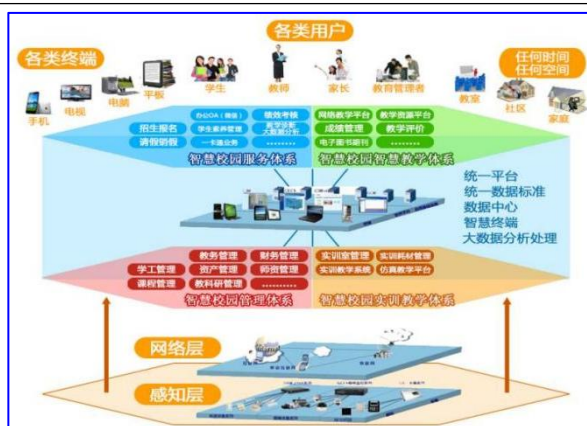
各类用户

各类终端

任何时间
任何空间

手机 电视 电脑 平板 学生 教师 家长 教育管理者 教室 社区 家庭

办公OA（微信） 绩效考核
招生报名 学生素养管理 教学业务大数据分析
请假销假 一卡通业务 ………

网络教学平台 教学资源平台
成绩管理 教学评价
电子图书期刊 ………

智慧校园服务体系 智慧校园智慧教学体系

统一平台
统一数据标准
数据中心
智慧终端
大数据分析处理

教务管理 财务管理
学工管理 资产管理 师资管理
课程管理 教科研管理 ………

实训室管理 实训耗材管理
实训教学系统 仿真教学平台

智慧校园管理体系 智慧校园实训教学体系

网络层

感知层